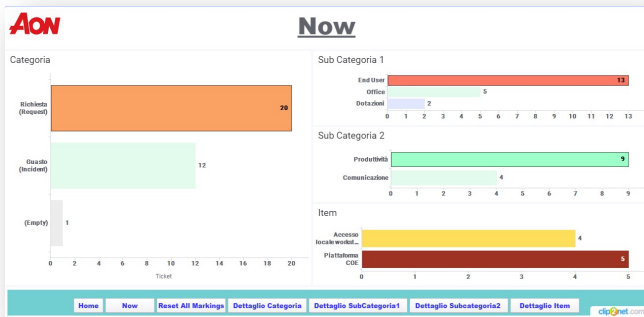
AON

Now

Categoria

Richiesta (Request)
20
Guasto (Incident)
12
(Empty)
1
0 2 4 6 8 10 12 14 16 18 20
Ticket

Sub Categoria 1

End User
13
Office
5
Dotazioni
2
0 1 2 3 4 5 6 7 8 9 10 11 12 13

Sub Categoria 2

Produttività
9
Comunicazione
4
0 1 2 3 4 5 6 7 8 9

Item

Accesso locale/workst...
4
Piattaforma COE
5
0 1 2 3 4 5

Home | Now | Reset All Markings | Dettaglio Categoria | Dettaglio SubCategoria1 | Dettaglio Subcategoria2 | Dettaglio Item

clip2net.com